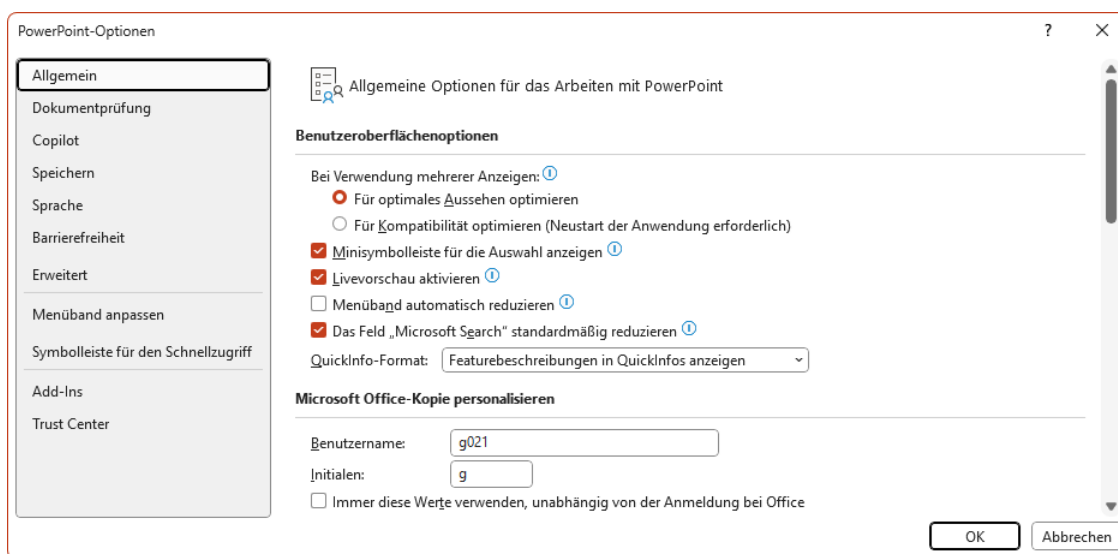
PowerPoint-Optionen

?

Allgemein
Dokumentprüfung
Copilot
Speichern
Sprache
Barrierefreiheit
Erweitert
Menüband anpassen
Symbolleiste für den Schnellzugriff
Add-Ins
Trust Center

Allgemeine Optionen für das Arbeiten mit PowerPoint

Benutzeroberflächenoptionen

Bei Verwendung mehrerer Anzeigen:
Für optimales Aussehen optimieren
Für Kompatibilität optimieren (Neustart der Anwendung erforderlich)
Minisymbolleiste für die Auswahl anzeigen
Livevorschau aktivieren
Menüband automatisch reduzieren
Das Feld „Microsoft Search" standardmäßig reduzieren
QuickInfo-Format: Featurebeschreibungen in QuickInfos anzeigen

Microsoft Office-Kopie personalisieren

Benutzername: g021
Initialen: g
Immer diese Werte verwenden, unabhängig von der Anmeldung bei Office

OK
Abbrechen